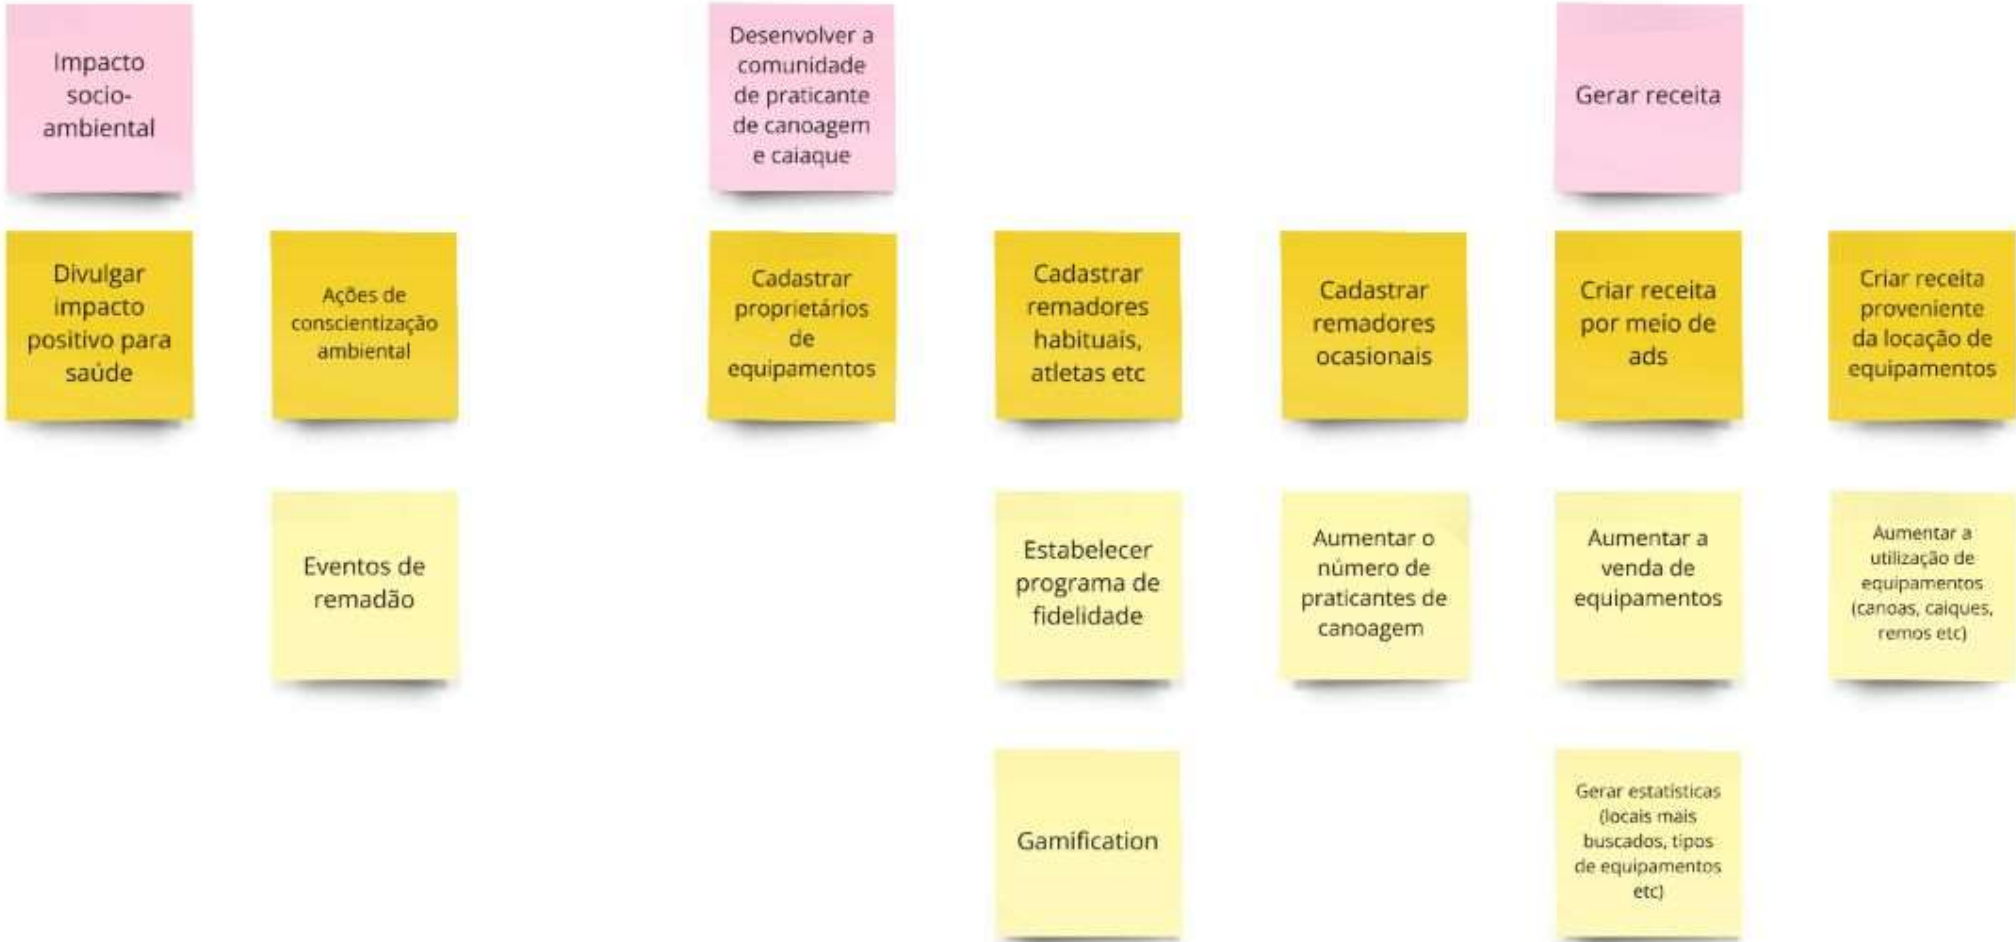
Impacto socio-ambiental

Desenvolver a comunidade de praticante de canoagem e caiaque

Gerar receita

Divulgar impacto positivo para saúde

Ações de conscientização ambiental

Cadastrar proprietários de equipamentos

Cadastrar remadores habituais, atletas etc

Cadastrar remadores ocasionais

Criar receita por meio de ads

Criar receita proveniente da locação de equipamentos

Eventos de remadão

Estabelecer programa de fidelidade

Aumentar o número de praticantes de canoagem

Aumentar a venda de equipamentos

Aumentar a utilização de equipamentos (canoas, caiques, remos etc)

Gamification

Gerar estatisticas (locais mais buscados, tipos de equipamentos etc)